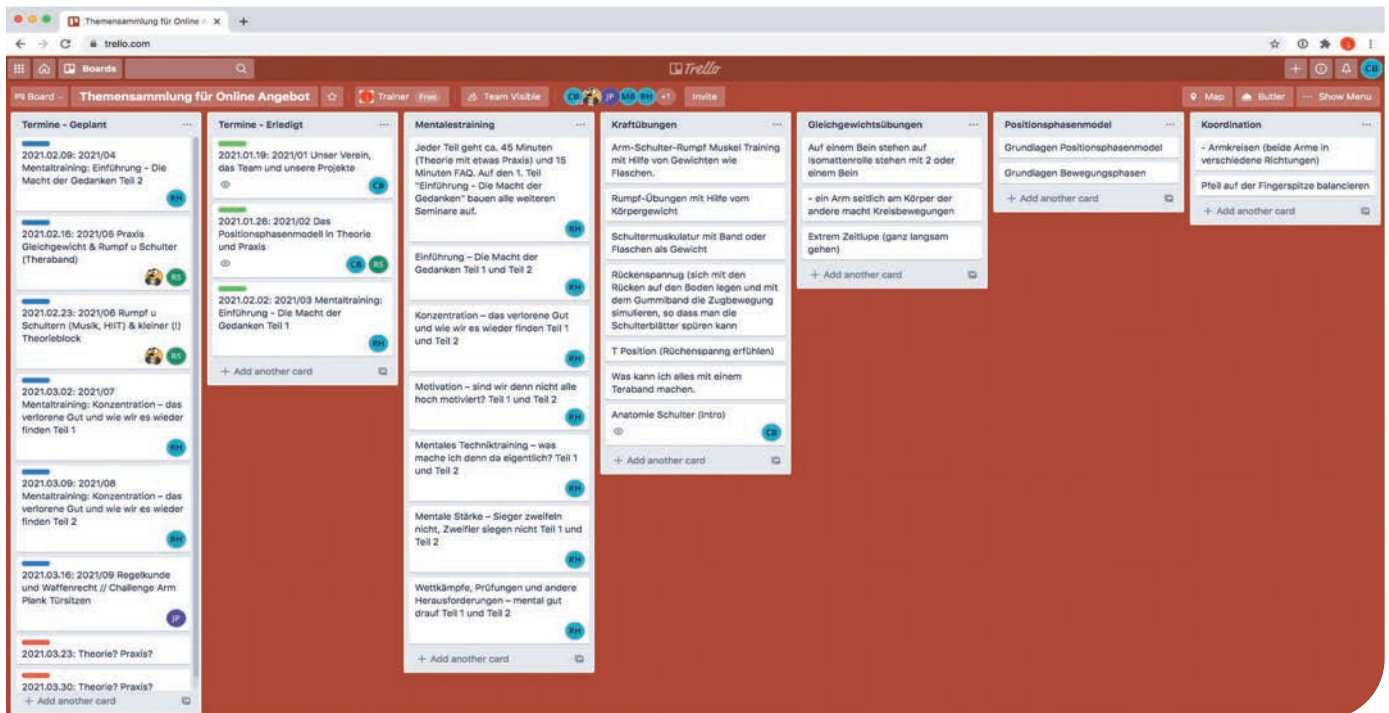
Themensammlung für Online A ×
+
trello.com
Boards
Trello
CB
Board
Themensammlung für Online Angebot
Trainer Free
Team Visible
CB JP MB RH +1
Invite
Map
Butler
Show Menu

Termine - Geplant
2021.02.09: 2021/04 Mentaltraining: Einführung - Die Macht der Gedanken Teil 2
RH
2021.02.16: 2021/05 Praxis Gleichgewicht & Rumpf u Schulter (Theraband)
RS
2021.02.23: 2021/06 Rumpf u Schultern (Musik, HIIT) & kleiner (!) Theorieblock
RS
2021.03.02: 2021/07 Mentaltraining: Konzentration – das verlorene Gut und wie wir es wieder finden Teil 1
RH
2021.03.09: 2021/08 Mentaltraining: Konzentration – das verlorene Gut und wie wir es wieder finden Teil 2
RH
2021.03.16: 2021/09 Regelkunde und Waffenrecht // Challenge Arm Plank Türsitzen
JP
2021.03.23: Theorie? Praxis?
2021.03.30: Theorie? Praxis?
+ Add another card

Termine - Erledigt
2021.01.19: 2021/01 Unser Verein, das Team und unsere Projekte
CB
2021.01.26: 2021/02 Das Positionsphasenmodell in Theorie und Praxis
CB RS
2021.02.02: 2021/03 Mentaltraining: Einführung - Die Macht der Gedanken Teil 1
RH
+ Add another card

Mentalestraining
Jeder Teil geht ca. 45 Minuten (Theorie mit etwas Praxis) und 15 Minuten FAQ. Auf den 1. Teil "Einführung - Die Macht der Gedanken" bauen alle weiteren Seminare auf.
RH
Einführung – Die Macht der Gedanken Teil 1 und Teil 2
RH
Konzentration – das verlorene Gut und wie wir es wieder finden Teil 1 und Teil 2
RH
Motivation – sind wir denn nicht alle hoch motiviert? Teil 1 und Teil 2
RH
Mentales Techniktraining – was mache ich denn da eigentlich? Teil 1 und Teil 2
RH
Mentale Stärke – Sieger zweifeln nicht, Zweifler siegen nicht Teil 1 und Teil 2
RH
Wettkämpfe, Prüfungen und andere Herausforderungen – mental gut drauf Teil 1 und Teil 2
RH
+ Add another card

Kraftübungen
Arm-Schulter-Rumpf Muskel Training mit Hilfe von Gewichten wie Flaschen.
Rumpf-Übungen mit Hilfe vom Körpergewicht
Schultermuskulatur mit Band oder Flaschen als Gewicht
Rückenspannug (sich mit den Rücken auf den Boden legen und mit dem Gummiband die Zugbewegung simulieren, so dass man die Schulterblätter spüren kann
T Position (Rüchenspanng erfühlen)
Was kann ich alles mit einem Teraband machen.
Anatomie Schulter (Intro)
CB
+ Add another card

Gleichgewichtsübungen
Auf einem Bein stehen auf Isomattenrolle stehen mit 2 oder einem Bein
- ein Arm seitlich am Körper der andere macht Kreisbewegungen
Extrem Zeitlupe (ganz langsam gehen)
+ Add another card

Positionsphasenmodel
Grundlagen Positionsphasenmodel
Grundlagen Bewegungsphasen
+ Add another card

Koordination
- Armkreisen (beide Arme in verschiedene Richtungen)
Pfeil auf der Fingerspitze balancieren
+ Add another card